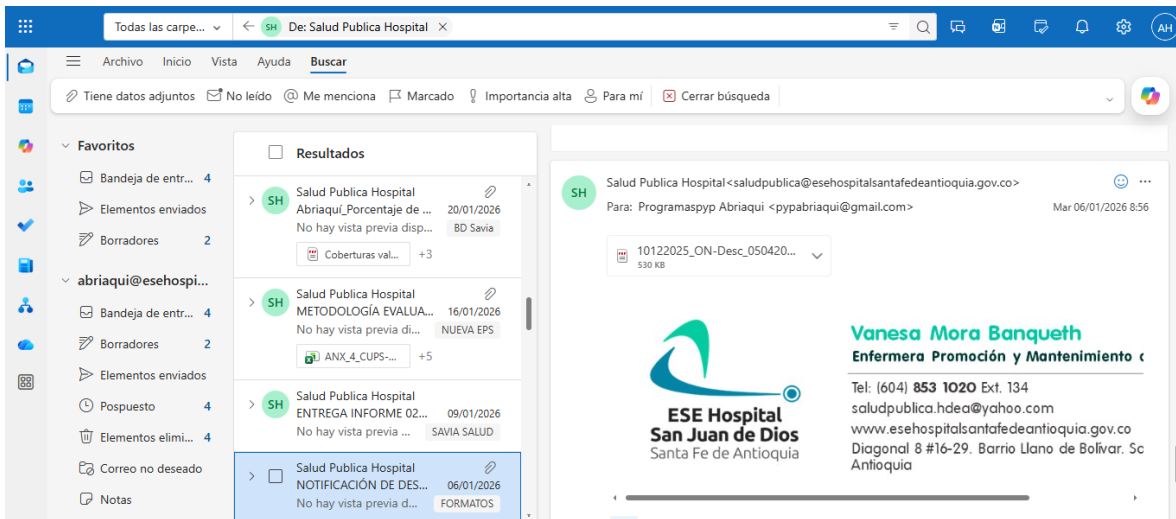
Todas las carpe... ⌄ SH De: Salud Publica Hospital × AH

Archivo Inicio Vista Ayuda Buscar

Tiene datos adjuntos No leído Me menciona Marcado Importancia alta Para mí Cerrar búsqueda

Favoritos
Bandeja de entr... 4
Elementos enviados
Borradores 2

abriaqui@esehospi...
Bandeja de entr... 4
Borradores 2
Elementos enviados
Pospuesto 4
Elementos elimi... 4
Correo no deseado
Notas

Resultados

SH Salud Publica Hospital
Abriaquí_Porcentaje de ... 20/01/2026
No hay vista previa disp... BD Savia
Coberturas val... +3

SH Salud Publica Hospital
METODOLOGÍA EVALUA... 16/01/2026
No hay vista previa di... NUEVA EPS
ANX_4_CUPS-... +5

SH Salud Publica Hospital
ENTREGA INFORME 02... 09/01/2026
No hay vista previa ... SAVIA SALUD

Salud Publica Hospital
NOTIFICACIÓN DE DES... 06/01/2026
No hay vista previa d... FORMATOS

SH Salud Publica Hospital<saludpublica@esehospitalsantafedeantioquia.gov.co>
Para: Programaspyp Abriaqui <pypabriaqui@gmail.com> Mar 06/01/2026 8:56

10122025_ON-Desc_050420...
530 KB

ESE Hospital
San Juan de Dios
Santa Fe de Antioquia

Vanesa Mora Banqueth
Enfermera Promoción y Mantenimiento c
Tel: (604) 853 1020 Ext. 134
saludpublica.hdea@yahoo.com
www.esehospitalsantafedeantioquia.gov.co
Diagonal 8 #16-29. Barrio Llano de Bolívar. Sa
Antioquia